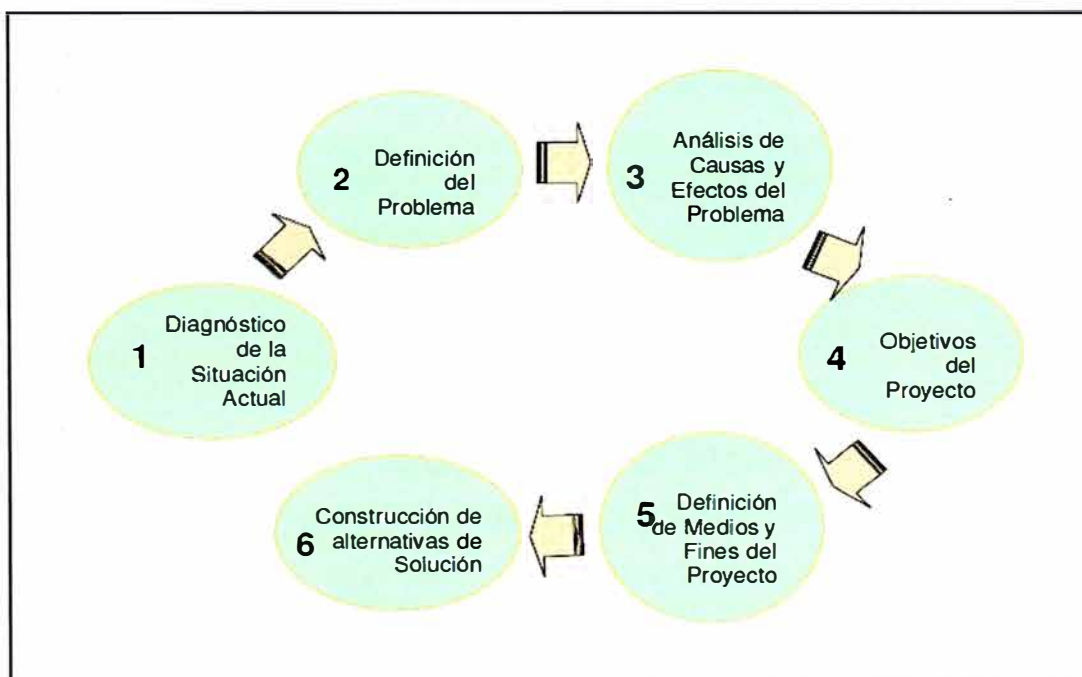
1 Diagnóstico de la Situación Actual

2 Definición del Problema

3 Análisis de Causas y Efectos del Problema

4 Objetivos del Proyecto

5 Definición de Medios y Fines del Proyecto

6 Construcción de alternativas de Solución